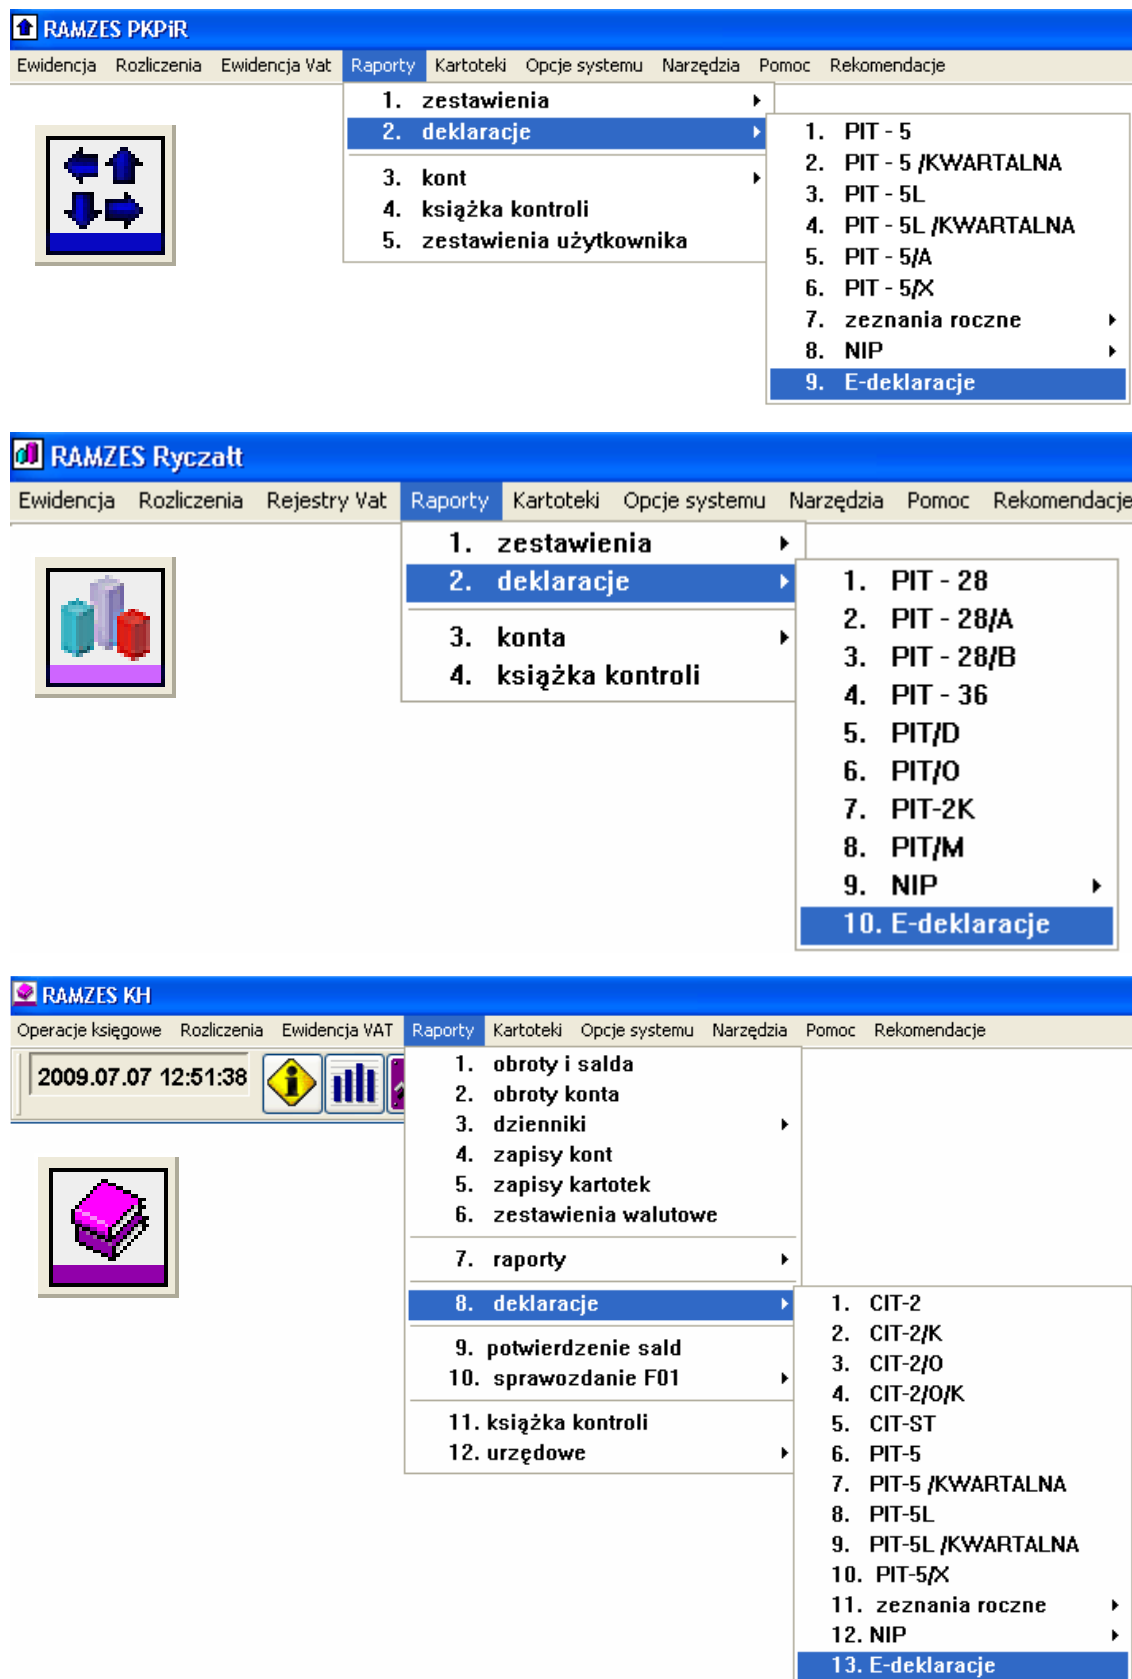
RAMZES PKPiR

Ewidencja Rozliczenia Ewidencja Vat Raporty Kartoteki Opcje systemu Narzędzia Pomoc Rekomendacje

1. zestawienia
2. deklaracje
3. kont
4. książka kontroli
5. zestawienia użytkownika

1. PIT - 5
2. PIT - 5 /KWARTALNA
3. PIT - 5L
4. PIT - 5L /KWARTALNA
5. PIT - 5/A
6. PIT - 5/X
7. zeznania roczne
8. NIP
9. E-deklaracje

RAMZES Ryczałt

Ewidencja Rozliczenia Rejestry Vat Raporty Kartoteki Opcje systemu Narzędzia Pomoc Rekomendacje

1. zestawienia
2. deklaracje
3. konta
4. książka kontroli

1. PIT - 28
2. PIT - 28/A
3. PIT - 28/B
4. PIT - 36
5. PIT/D
6. PIT/O
7. PIT-2K
8. PIT/M
9. NIP
10. E-deklaracje

RAMZES KH

Operacje księgowe Rozliczenia Ewidencja VAT Raporty Kartoteki Opcje systemu Narzędzia Pomoc Rekomendacje

2009.07.07 12:51:38

1. obroty i salda
2. obroty konta
3. dzienniki
4. zapisy kont
5. zapisy kartotek
6. zestawienia walutowe
7. raporty
8. deklaracje
9. potwierdzenie sald
10. sprawozdanie F01
11. książka kontroli
12. urzędowe

1. CIT-2
2. CIT-2/K
3. CIT-2/O
4. CIT-2/O/K
5. CIT-ST
6. PIT-5
7. PIT-5 /KWARTALNA
8. PIT-5L
9. PIT-5L /KWARTALNA
10. PIT-5/X
11. zeznania roczne
12. NIP
13. E-deklaracje